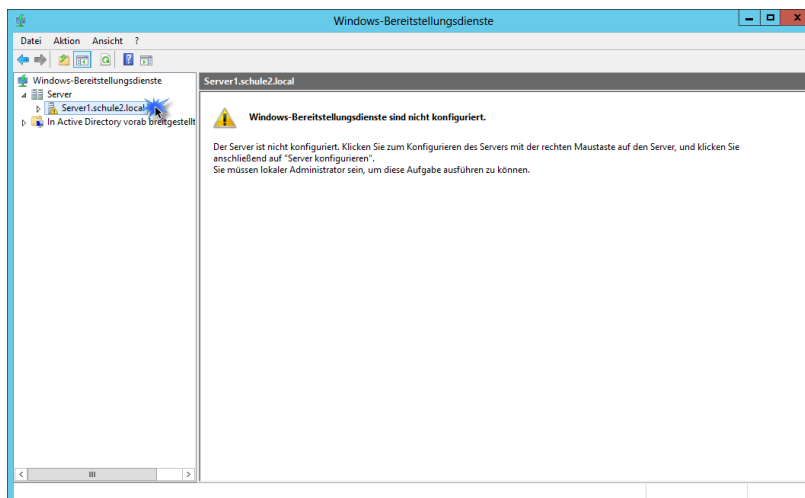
Windows-Bereitstellungsdienste

Datei Aktion Ansicht ?

Windows-Bereitstellungsdienste
Server
Server1.schule2.local
In Active Directory vorab bereitgestellt

Server1.schule2.local

Windows-Bereitstellungsdienste sind nicht konfiguriert.

Der Server ist nicht konfiguriert. Klicken Sie zum Konfigurieren des Servers mit der rechten Maustaste auf den Server, und klicken Sie anschließend auf "Server konfigurieren".
Sie müssen lokaler Administrator sein, um diese Aufgabe ausführen zu können.